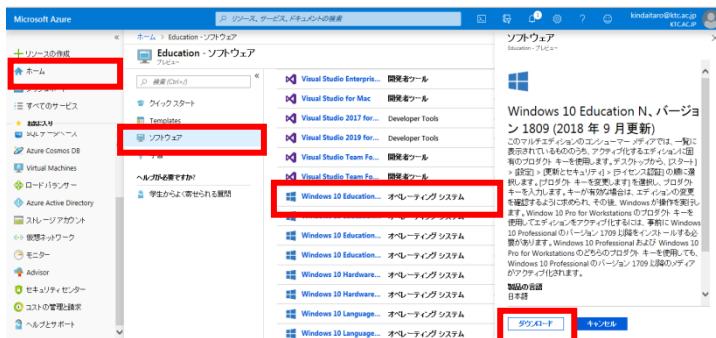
Microsoft Azure

リソース、サービス、ドキュメントの検索

kindaitaro@ktc.ac.jp
KTC.AC.JP

«

+ リソースの作成

ホーム

ダッシュボード

すべてのサービス

お気に入り

SQL データベース

Azure Cosmos DB

Virtual Machines

ロードバランサー

Azure Active Directory

ストレージアカウント

仮想ネットワーク

モニター

Advisor

セキュリティセンター

コストの管理と請求

ヘルプとサポート

ホーム > Education - ソフトウェア

Education - ソフトウェア
プレビュー

検索 (Ctrl+/)

«

クイック スタート

Templates

ソフトウェア

学習

ヘルプが必要ですか?

学生からよく寄せられる質問

| | |
|---|---|
| Visual Studio Enterpris... | 開発者ツール |
| Visual Studio for Mac | 開発者ツール |
| Visual Studio 2017 for... | Developer Tools |
| Visual Studio 2019 for... | Developer Tools |
| Visual Studio Team Fo... | 開発者ツール |
| Visual Studio Team Fo... | 開発者ツール |
| Windows 10 Education... | オペレーティング システム |
| Windows 10 Education... | オペレーティング システム |
| Windows 10 Education... | オペレーティング システム |
| Windows 10 Education... | オペレーティング システム |
| Windows 10 Hardware... | オペレーティング システム |
| Windows 10 Hardware... | オペレーティング システム |
| Windows 10 Language... | オペレーティング システム |
| Windows 10 Language... | オペレーティング システム |

ソフトウェア
Education - プレビュー

Windows 10 Education N、バージョン 1809 (2018 年 9 月更新)

このマルチエディションのコンシューマー メディアでは、一般に表示されているものから、アクティブ化するエディションに固有のプロダクト キーを使用します。デスクトップから、[スタート] > [設定] > [更新とセキュリティ] > [ライセンス認証] の順に選択します。[プロダクト キーを変更します] を選択し、プロダクト キーを入力します。キーが有効な場合は、エディションの変更を確認するように求められ、その後、Windows が操作を実行します。Window 10 Pro for Workstations のプロダクト キーを使用してエディションをアクティブ化するには、事前に Windows 10 Professional のバージョン 1709 以降をインストールする必要があります。Windows 10 Professional および Windows 10 Pro for Workstations のどちらのプロダクト キーを使用しても、Windows 10 Professional のバージョン 1709 以降のメディアがアクティブ化されます。

製品の言語
日本語

ダウンロード

キャンセル